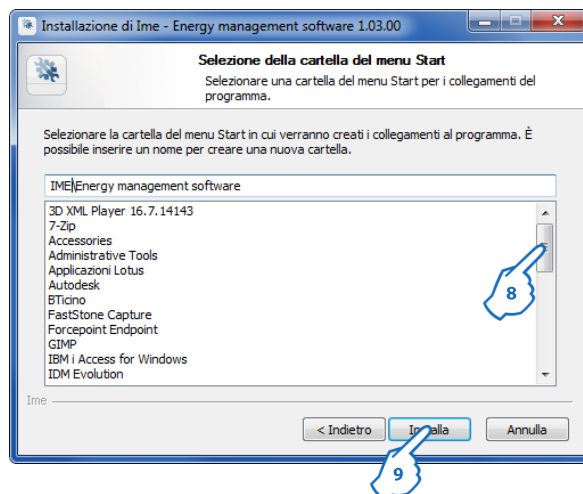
Installazione di Ime - Energy management software 1.03.00

Selezione della cartella del menu Start

Selezionare una cartella del menu Start per i collegamenti del programma.

Selezionare la cartella del menu Start in cui verranno creati i collegamenti al programma. È possibile inserire un nome per creare una nuova cartella.

IME\Energy management software

3D XML Player 16.7.14143
7-Zip
Accessories
Administrative Tools
Applicazioni Lotus
Autodesk
BTicino
FastStone Capture
Forcepoint Endpoint
GIMP
IBM i Access for Windows
IDM Evolution

8

Ime

< Indietro
Installa
Annulla

9